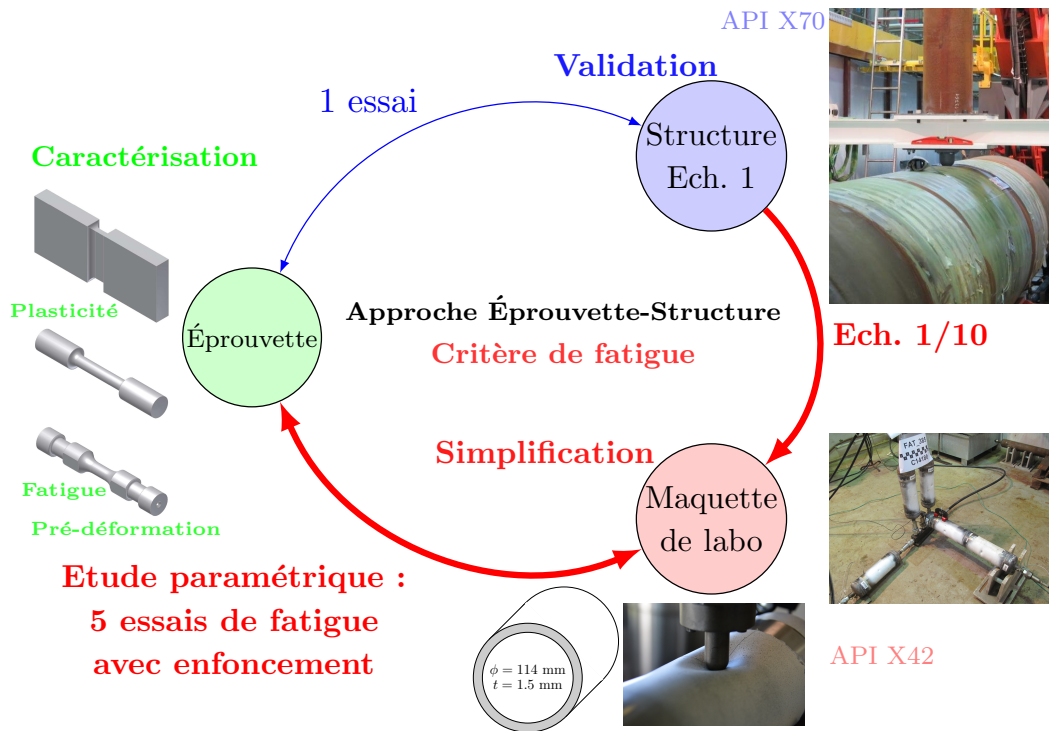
API X70

Validation

1 essai

Structure Ech. 1

Caractérisation

Plasticité

Éprouvette

Approche Éprouvette-Structure

Critère de fatigue

Ech. 1/10

Simplification

Fatigue

Pré-déformation

Maquette de labo

FAT 38

Etude paramétrique : 5 essais de fatigue avec enfoncement

$\phi = 114$ mm
$t = 1.5$ mm

API X42